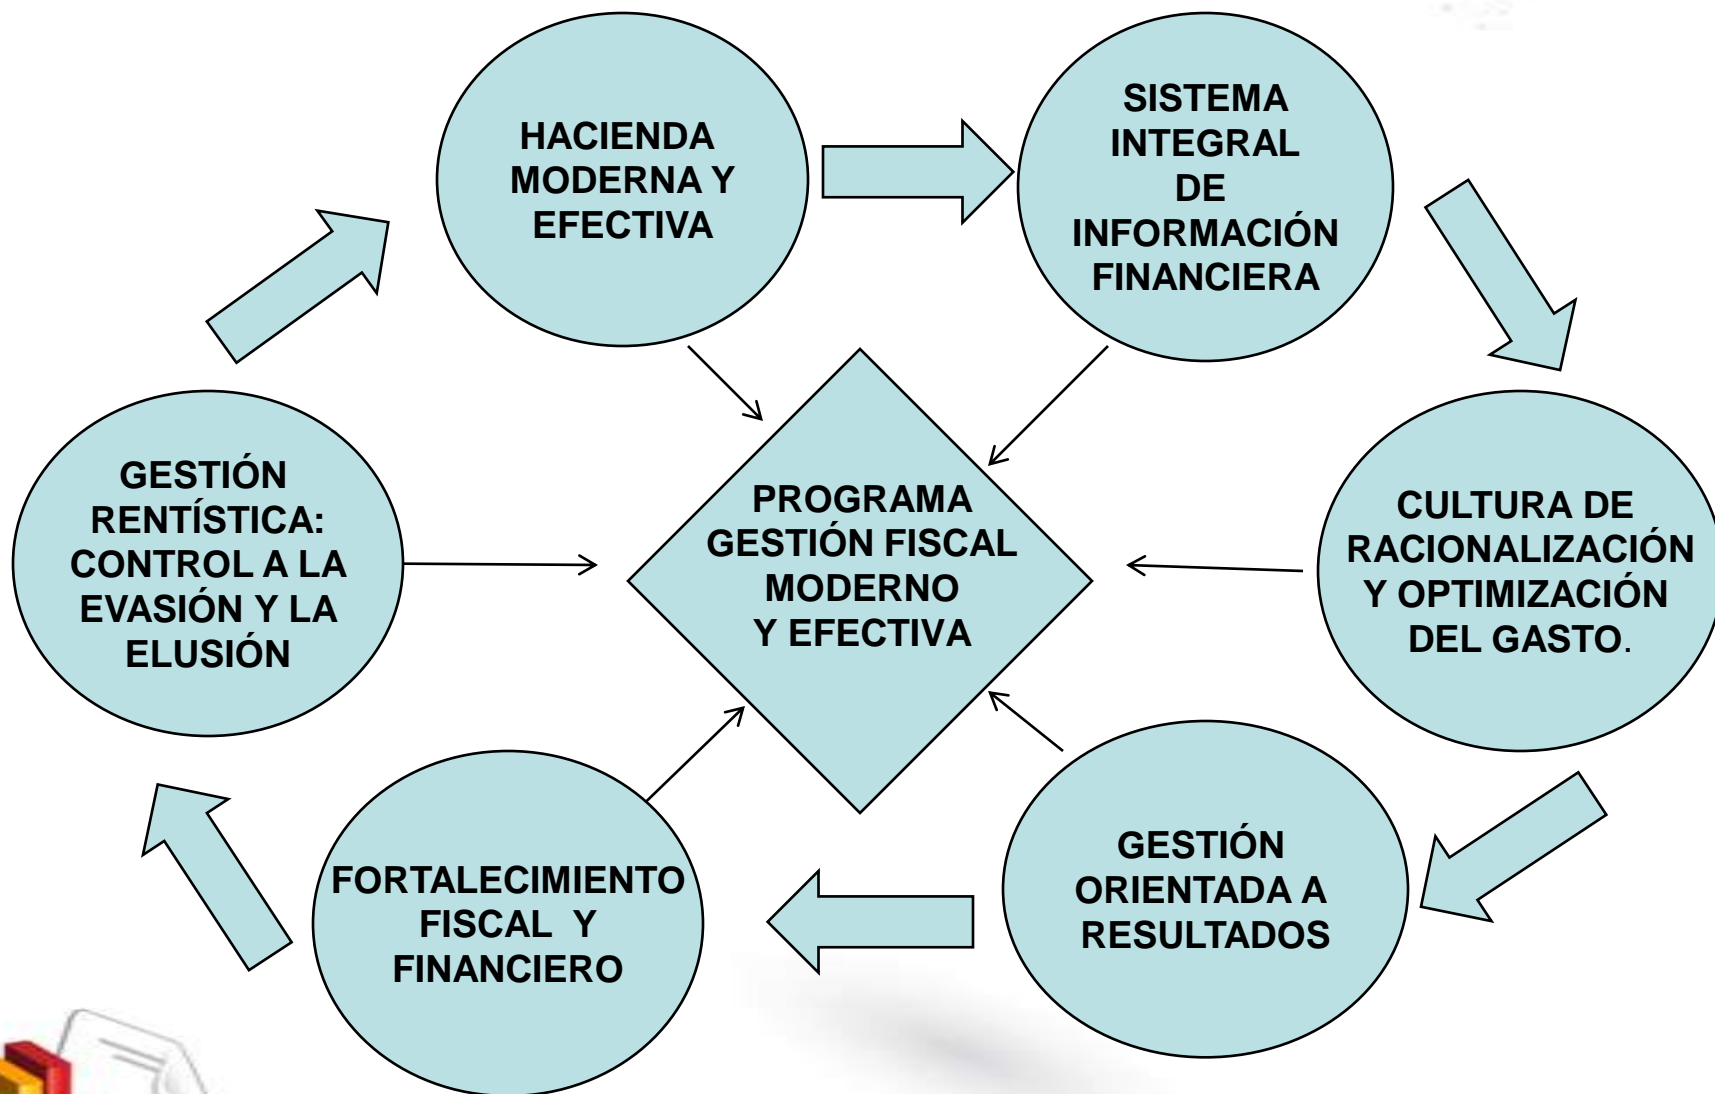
HACIENDA MODERNA Y EFECTIVA

SISTEMA INTEGRAL DE INFORMACIÓN FINANCIERA

CULTURA DE RACIONALIZACIÓN Y OPTIMIZACIÓN DEL GASTO.

GESTIÓN ORIENTADA A RESULTADOS

FORTALECIMIENTO FISCAL Y FINANCIERO

GESTIÓN RENTÍSTICA: CONTROL A LA EVASIÓN Y LA ELUSIÓN

PROGRAMA GESTIÓN FISCAL MODERNO Y EFECTIVA